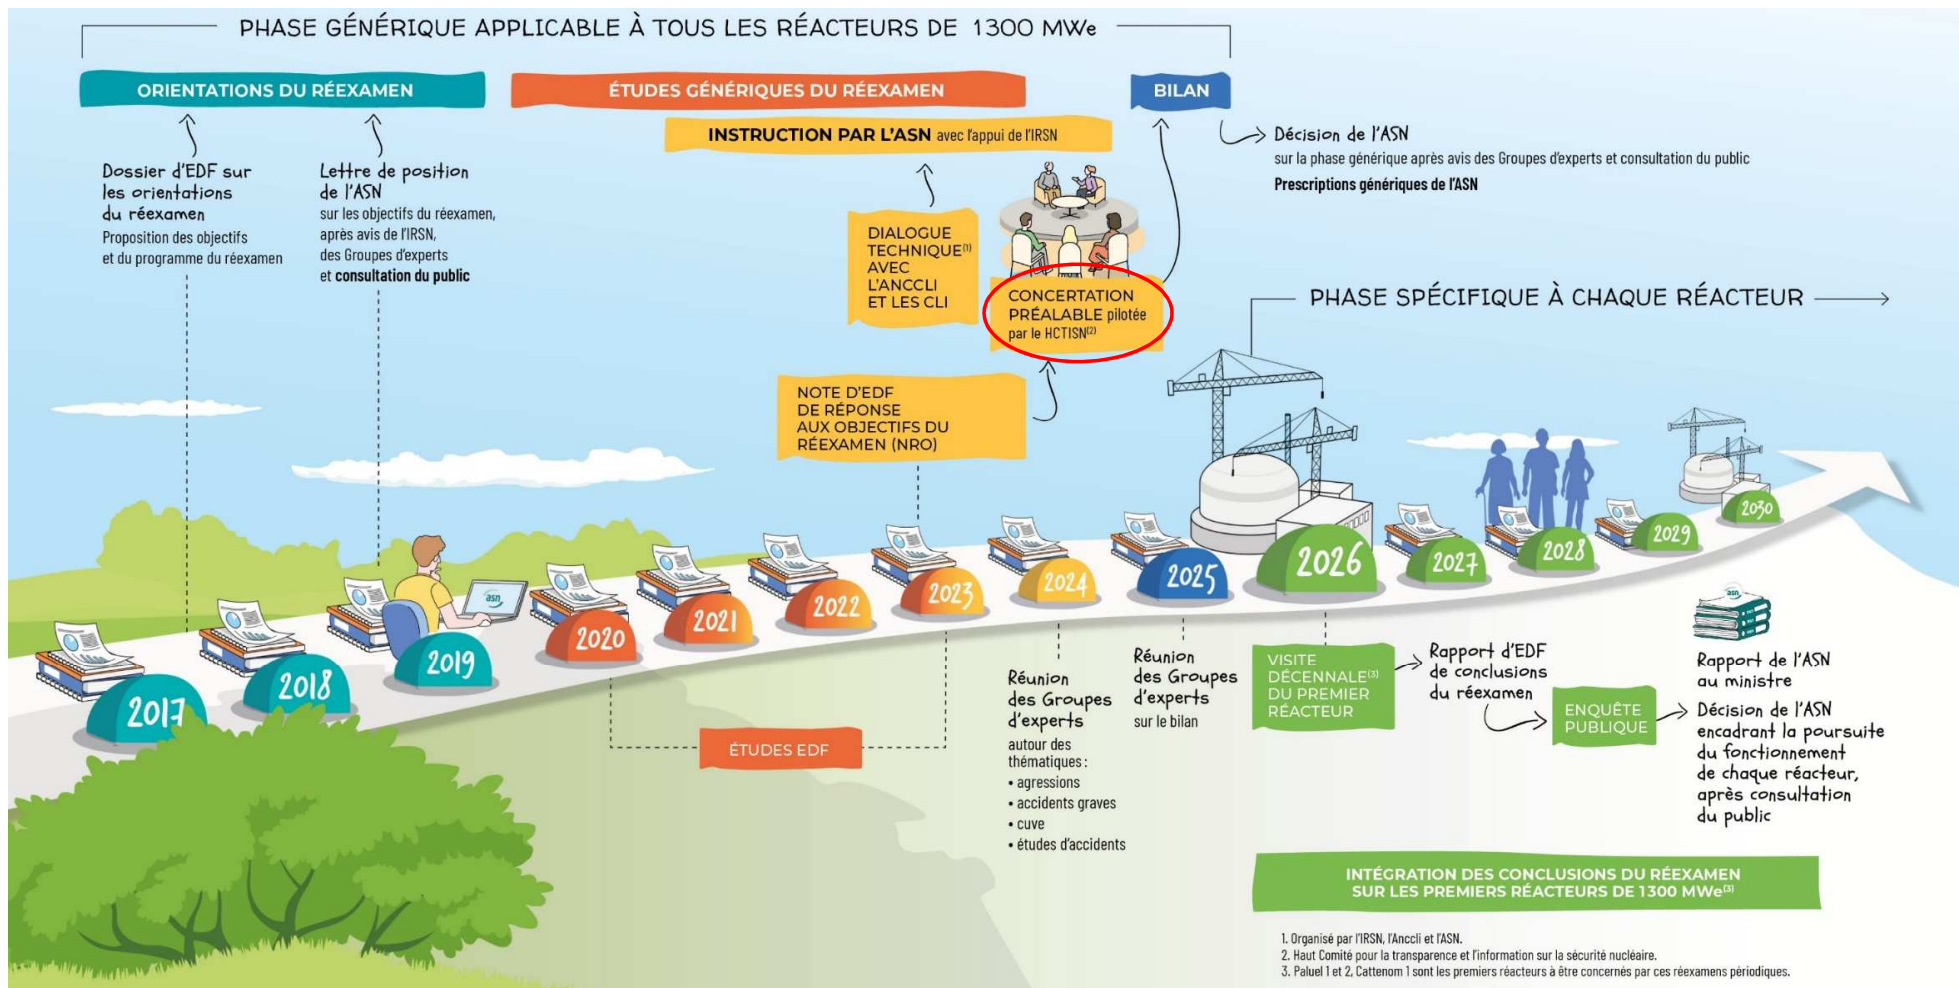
PHASE GÉNÉRIQUE APPLICABLE À TOUS LES RÉACTEURS DE 1300 MWe

ORIENTATIONS DU RÉEXAMEN

ÉTUDES GÉNÉRIQUES DU RÉEXAMEN

BILAN

INSTRUCTION PAR L'ASN avec l'appui de l'IRSN

Dossier d'EDF sur les orientations du réexamen
Proposition des objectifs et du programme du réexamen

Lettre de position de l'ASN
sur les objectifs du réexamen, après avis de l'IRSN, des Groupes d'experts et consultation du public

Décision de l'ASN
sur la phase générique après avis des Groupes d'experts et consultation du public
Prescriptions génériques de l'ASN

DIALOGUE TECHNIQUE$^{(1)}$ AVEC L'ANCCLI ET LES CLI

CONCERTATION PRÉALABLE pilotée par le HCTISN$^{(2)}$

PHASE SPÉCIFIQUE À CHAQUE RÉACTEUR

NOTE D'EDF DE RÉPONSE AUX OBJECTIFS DU RÉEXAMEN (NRO)

2017
2018
2019
2020
2021
2022
2023
2024
2025
2026
2027
2028
2029
2030

ÉTUDES EDF

Réunion des Groupes d'experts
autour des thématiques :
• agressions
• accidents graves
• cuve
• études d'accidents

Réunion des Groupes d'experts
sur le bilan

VISITE DÉCENNALE$^{(3)}$ DU PREMIER RÉACTEUR

Rapport d'EDF de conclusions du réexamen

ENQUÊTE PUBLIQUE

Rapport de l'ASN au ministre

Décision de l'ASN encadrant la poursuite du fonctionnement de chaque réacteur, après consultation du public

INTÉGRATION DES CONCLUSIONS DU RÉEXAMEN SUR LES PREMIERS RÉACTEURS DE 1300 MWe$^{(3)}$

1. Organisé par l'IRSN, l'Anccli et l'ASN.
2. Haut Comité pour la transparence et l'information sur la sécurité nucléaire.
3. Paluel 1 et 2, Cattenom 1 sont les premiers réacteurs à être concernés par ces réexamens périodiques.